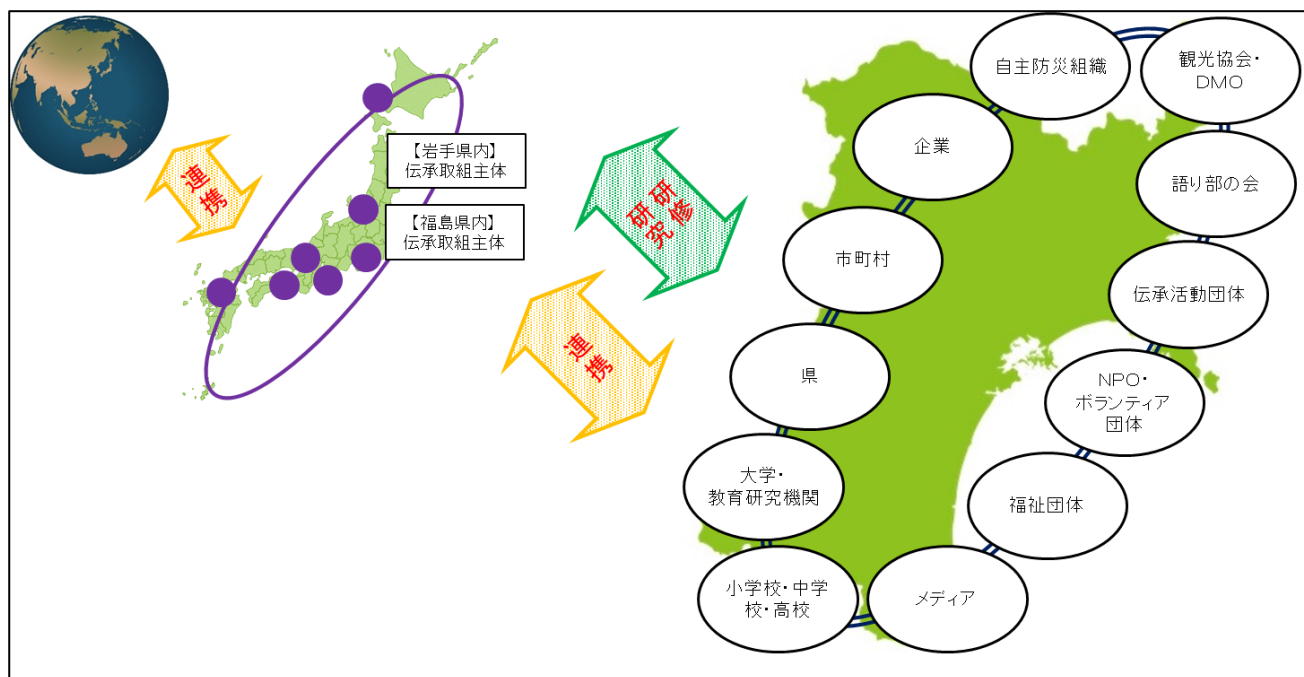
連携

【岩手県内】
伝承取組主体

【福島県内】
伝承取組主体

研究
研修

連携

自主防災組織

観光協会・
DMO

企業

語り部の会

市町村

伝承活動団体

県

NPO・
ボランティア
団体

大学・
教育研究機関

福祉団体

小学校・中学校・高校

メディア